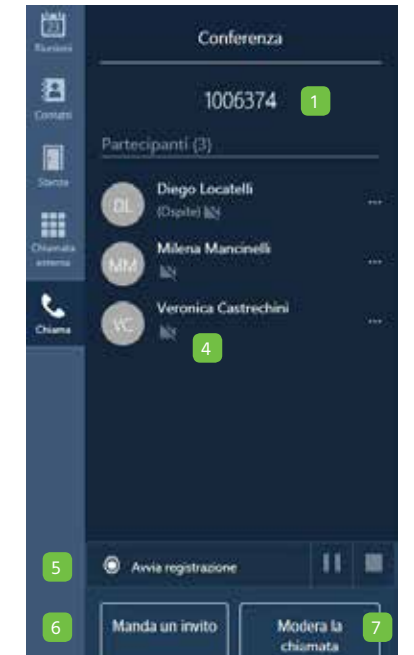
Riunioni

Contatti

Stanze

Chiamata esterna

Chiama

Conferenza

1006374

1

Partecipanti (3)

DL
Diego Locatelli
(Ospite)

...

MM
Milena Mancinelli

...

VC
Veronica Castrechini

...

4

5

Avvia registrazione

6

Manda un invito

Modera la chiamata

7